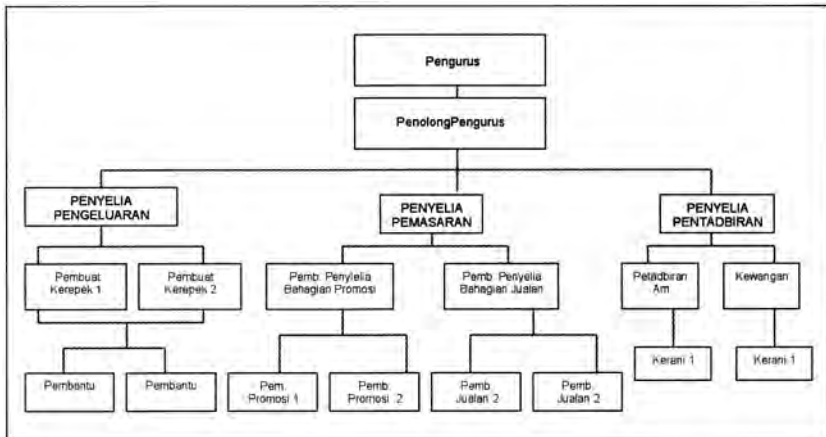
Pengurus

PenolongPengurus

PENYELIA PENGELUARAN

PENYELIA PEMASARAN

PENYELIA PENTADBIRAN

Pembuat Kerepek 1

Pembuat Kerepek 2

Pemb. Penyelia Bahagian Promosi

Pemb. Penyelia Bahagian Jualan

Petadbiran Am

Kewangan

Pembantu

Pembantu

Pem. Promosi 1

Pemb. Promosi 2

Pemb. Jualan 2

Pemb. Jualan 2

Kerani 1

Kerani 1